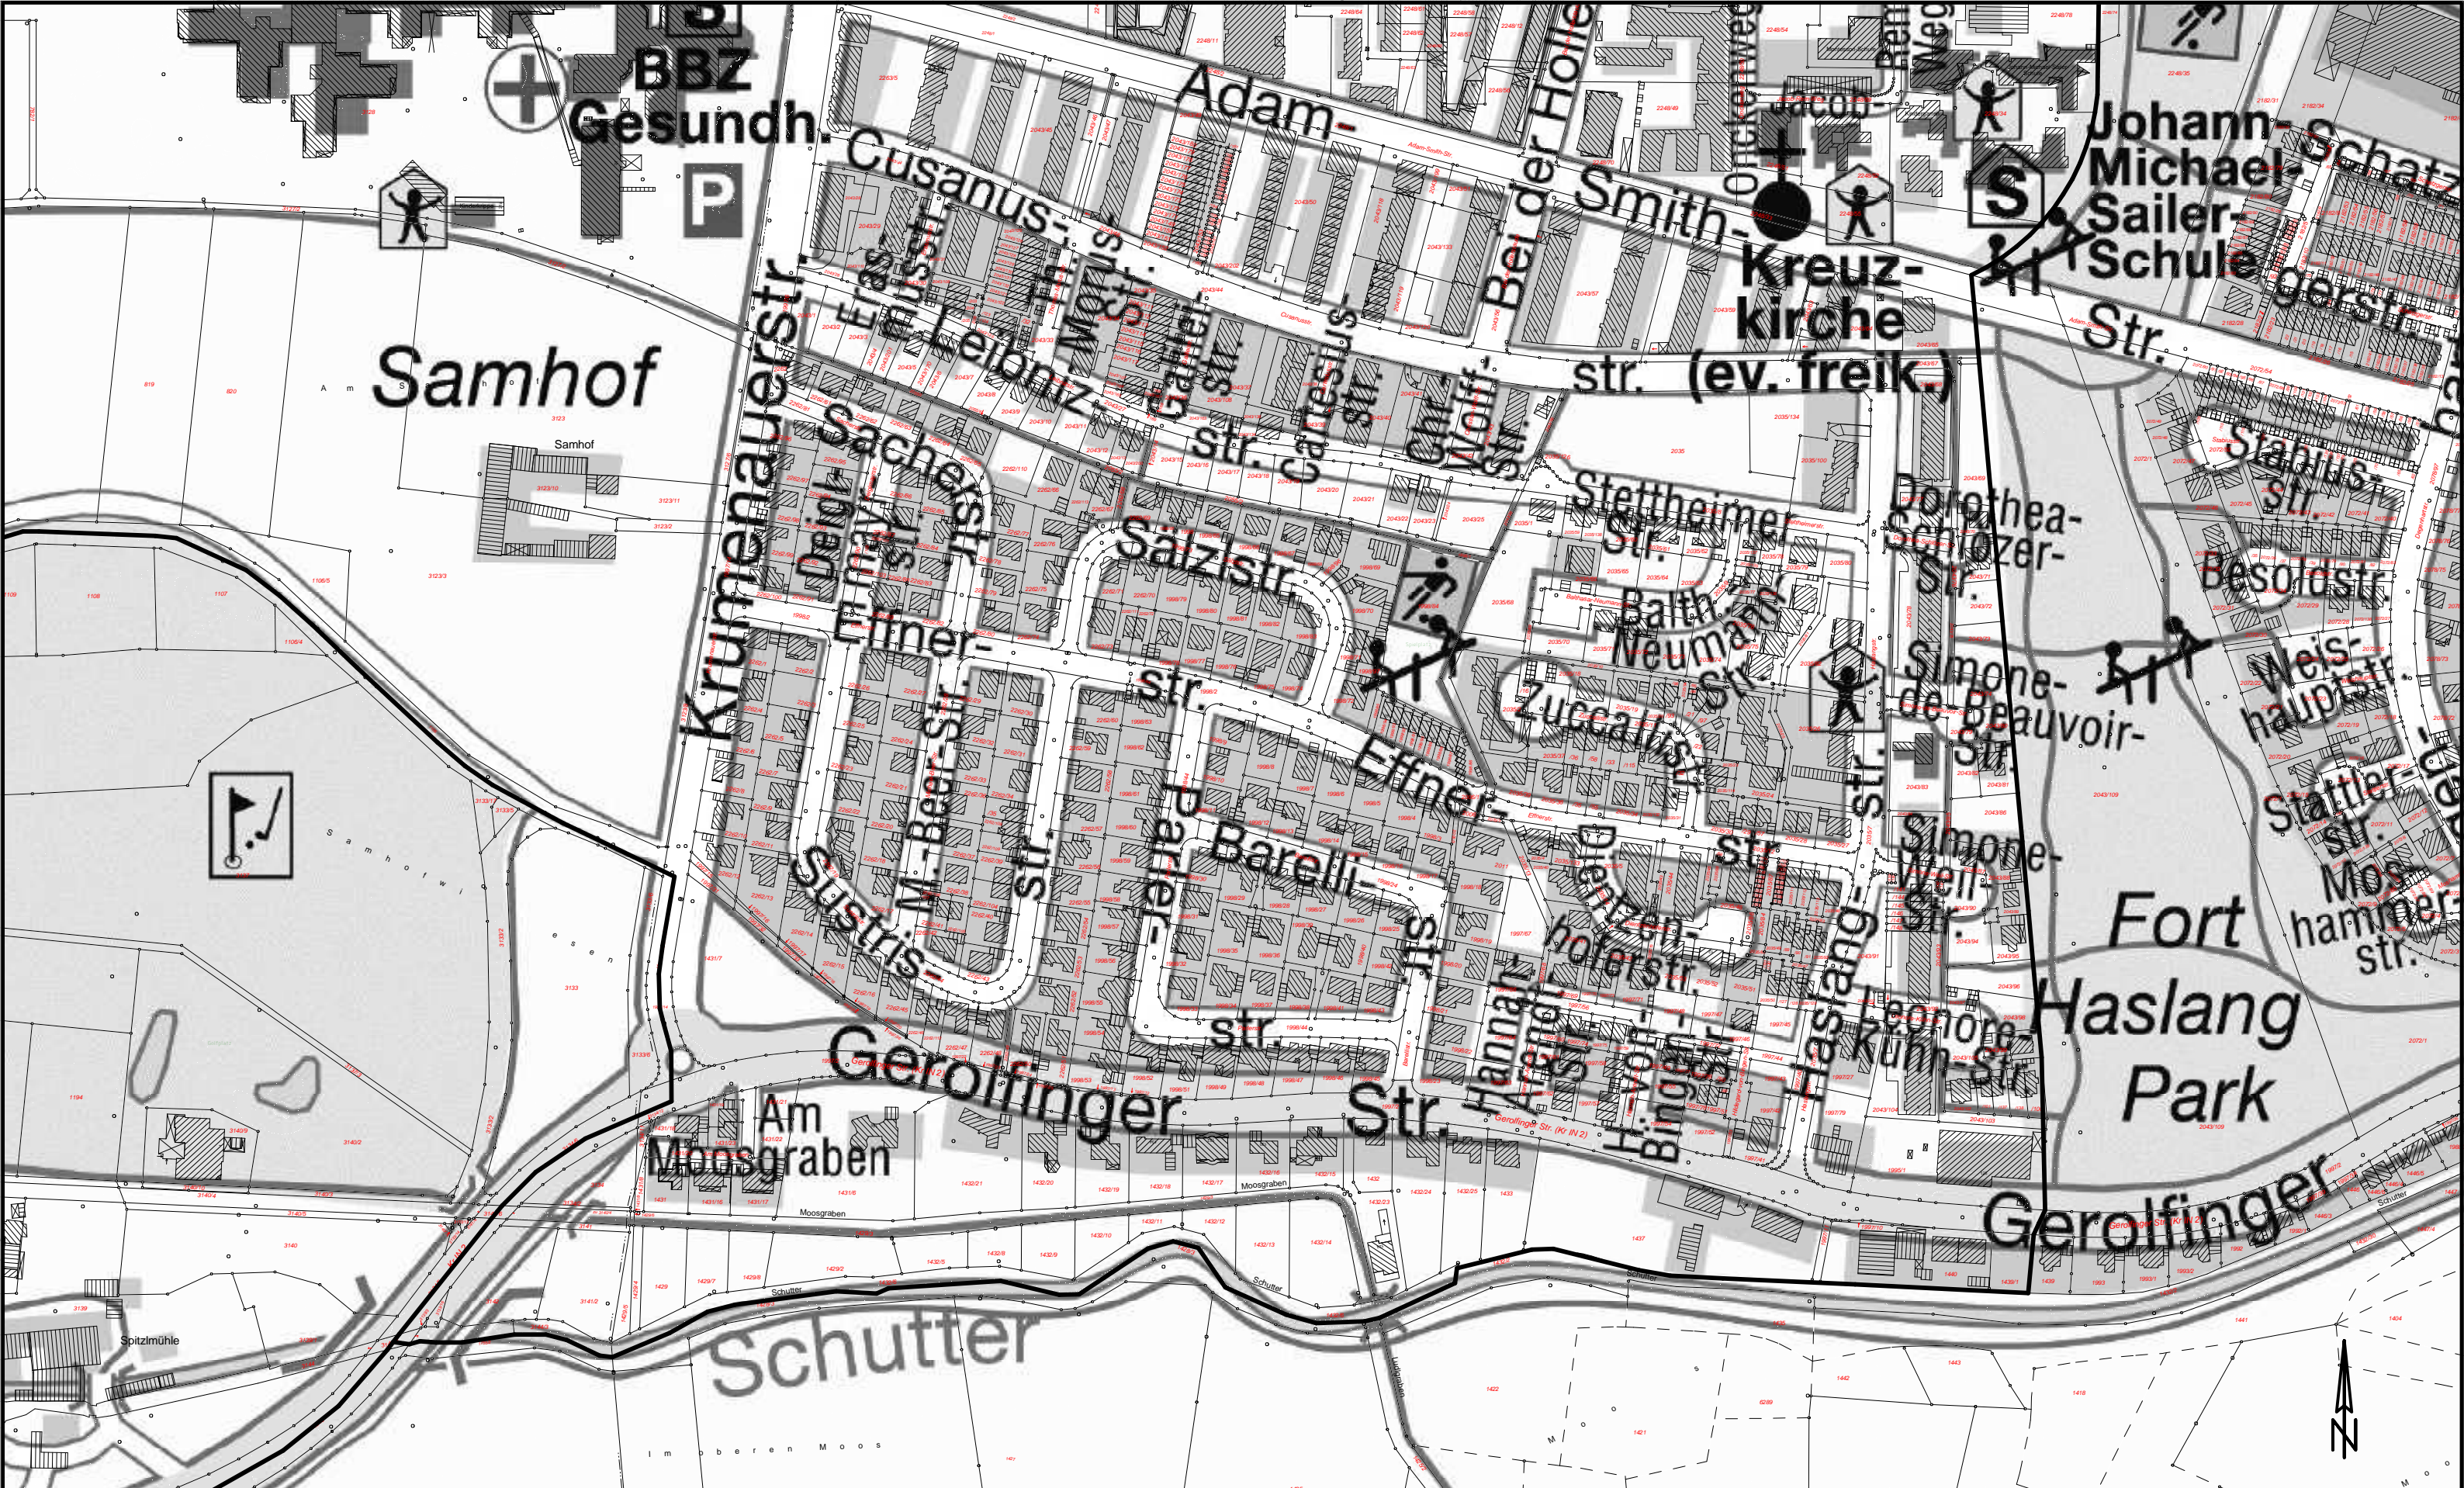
BBZ Gesundh.
P
Cusanus-
Eras-mus-str.
Th.-Morus-Str.
Galilei-str.
Cartesius-str.
Bei der Holle
Adam-Smith-str.
Jacob-
Kreuz-kirche (ev. freik.)
Johann-Michael-Sailer-Schule
S
Schatz-gerstr.
Str.
Leibniz-str.
Chr.-Wolff-Str.
Samhof
Samhof
Krumenauerstr.
Deinl-may-str.
Sacherstr.
Salzlstr.
Stettheimer-Str.
Dorothea-Schlözer-Str.
Stabius-str.
Besoldstr.
Effner-str.
Balth.-Neumann-Str.
Zuccallistr.
Simone-de-Beauvoir-Str.
Weis-hauptstr.
M.-Beer-Str.
Parler-str.
Barelli-Str.
Effner-str.
Dientzenhoferstr.
Simone-Weil-Str.
Stattler-str.
Mos-hammer-str.
Fort Haslang Park
Sustris-str.
Haslang-str.
Leonore-Kuhn-Str.
Hannah-Arendt-Str.
H.-v.-Bingen-Str.
Gerolfinger Str.
Am Moosgraben
Gerolfinger
Moosgraben
Schutter
Spitzlmühle
Samhofwiesen
Imberen Moos
N